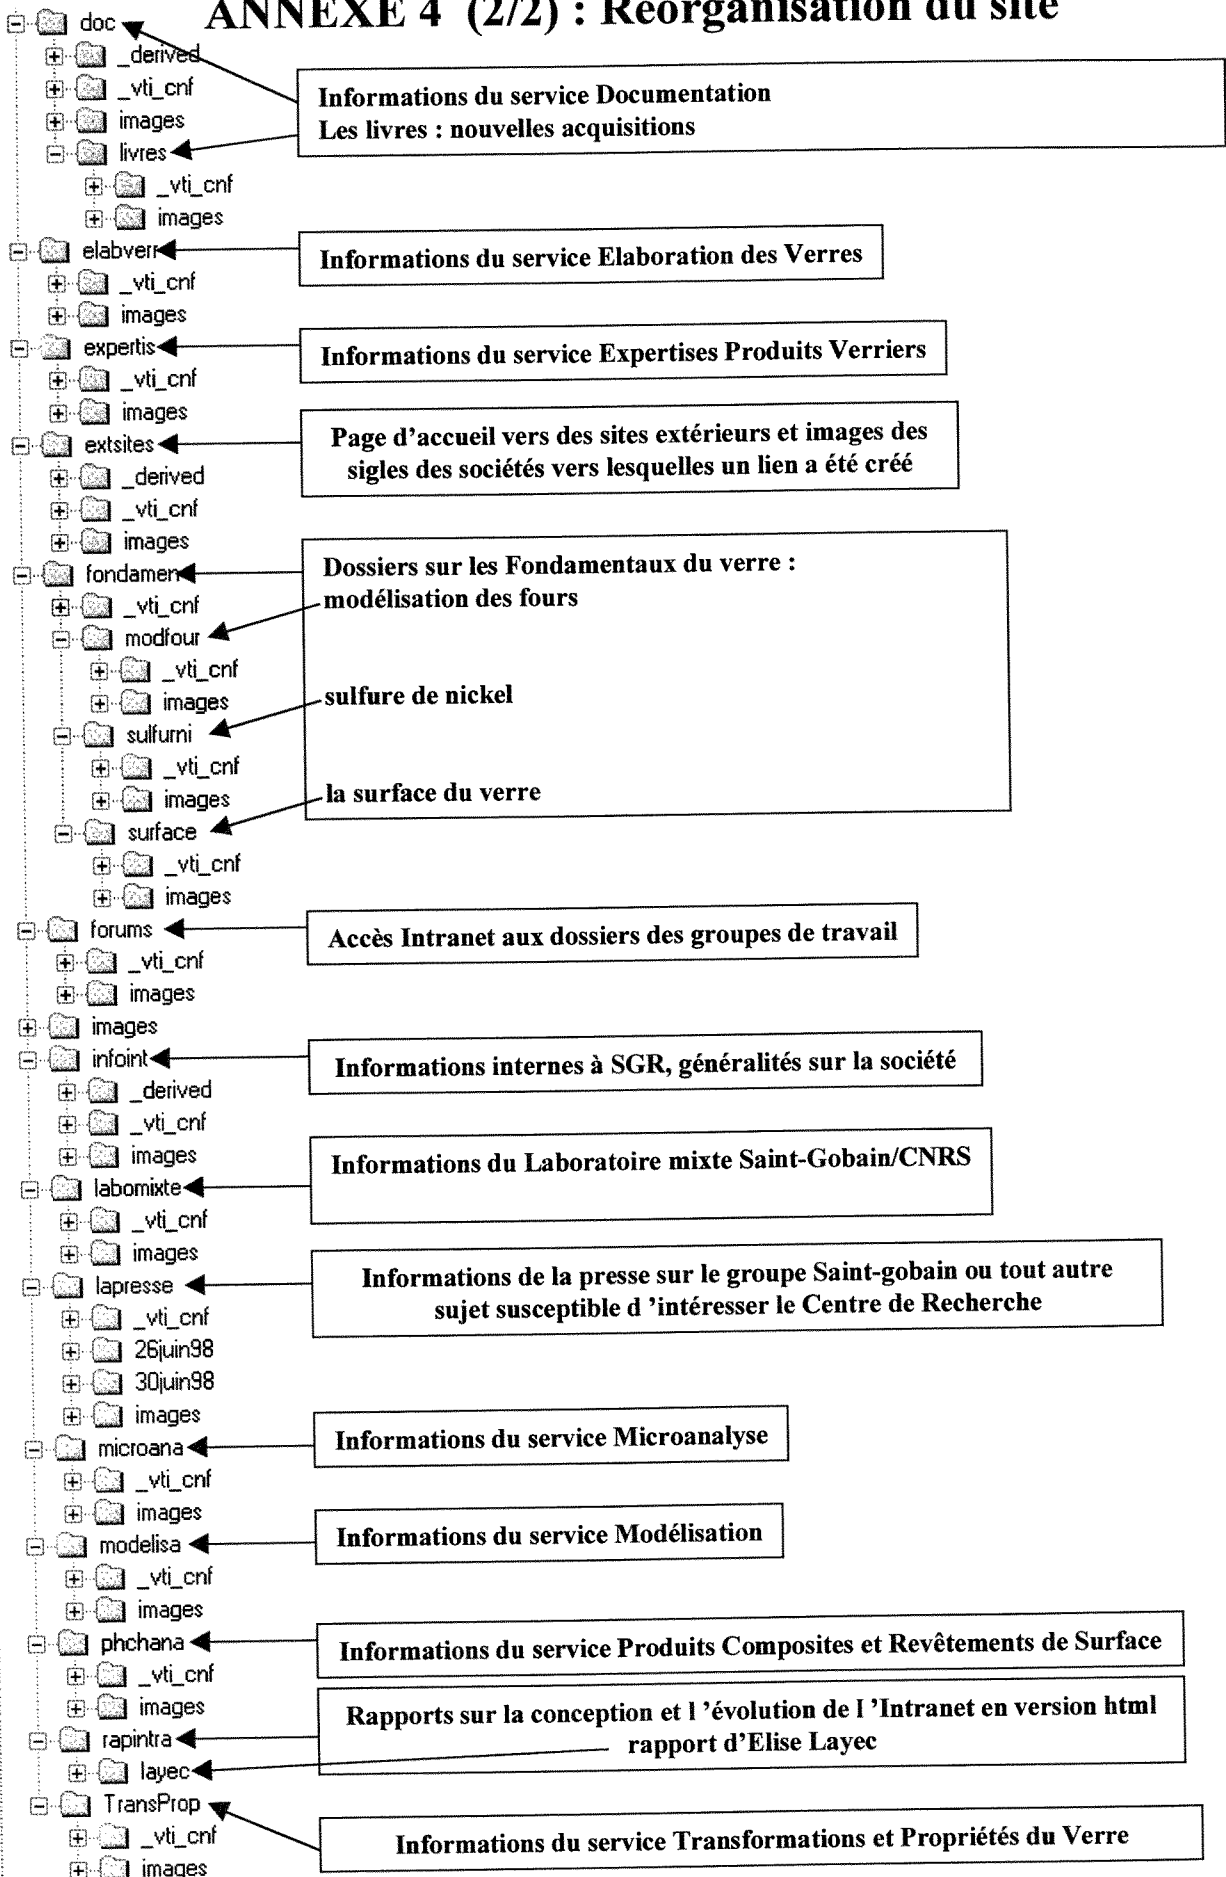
ANNEXE 4 (2/2) : Réorganisation du site

doc
_derived
_vti_cnf
images
livres
_vti_cnf
images

Informations du service Documentation
Les livres : nouvelles acquisitions

elabverr
_vti_cnf
images

Informations du service Elaboration des Verres

expertis
_vti_cnf
images

Informations du service Expertises Produits Verriers

extsites
_derived
_vti_cnf
images

Page d'accueil vers des sites extérieurs et images des sigles des sociétés vers lesquelles un lien a été créé

fondamen
_vti_cnf
modfour
_vti_cnf
images
sulfurni
_vti_cnf
images
surface
_vti_cnf
images

Dossiers sur les Fondamentaux du verre :
modélisation des fours
sulfure de nickel
la surface du verre

forums
_vti_cnf
images

Accès Intranet aux dossiers des groupes de travail

images
infoint
_derived
_vti_cnf
images

Informations internes à SGR, généralités sur la société

labomixte
_vti_cnf
images

Informations du Laboratoire mixte Saint-Gobain/CNRS

lapresse
_vti_cnf
26juin98
30juin98
images

Informations de la presse sur le groupe Saint-gobain ou tout autre sujet susceptible d 'intéresser le Centre de Recherche

microana
_vti_cnf
images

Informations du service Microanalyse

modelisa
_vti_cnf
images

Informations du service Modélisation

phchana
_vti_cnf
images

Informations du service Produits Composites et Revêtements de Surface

rapintra
layec

Rapports sur la conception et l 'évolution de l 'Intranet en version html
rapport d'Elise Layec

TransProp
_vti_cnf
images

Informations du service Transformations et Propriétés du Verre